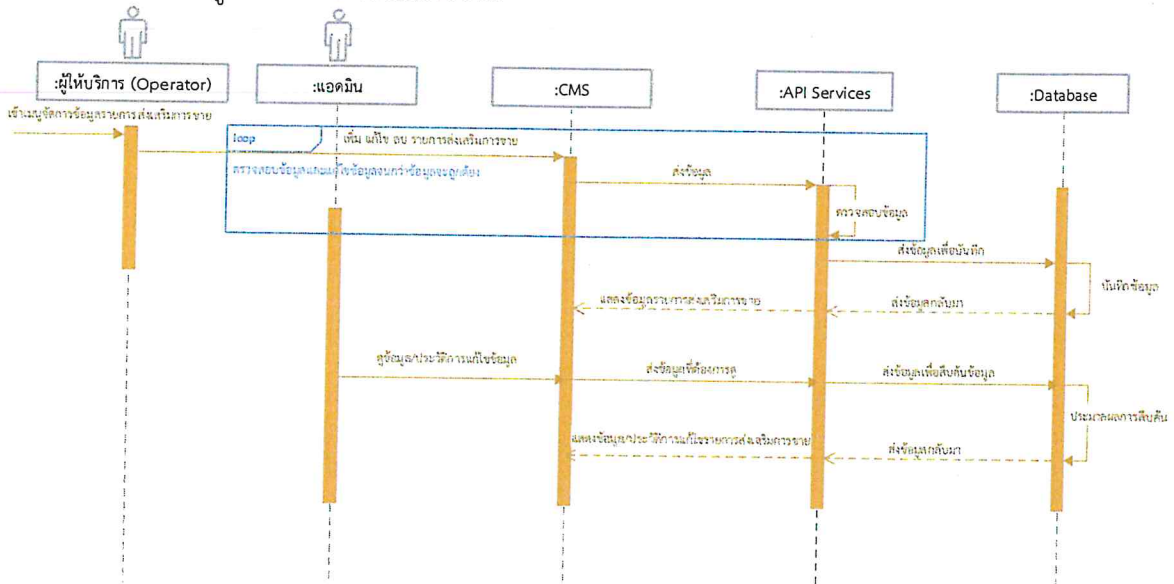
:ผู้ให้บริการ (Operator)

:แอดมิน

:CMS

:API Services

:Database

เข้าเมนูจัดการข้อมูลรายการส่งเสริมการขาย

loop

เพิ่ม แก้ไข ลบ รายการส่งเสริมการขาย

ตรวจสอบข้อมูลและแก้ไขข้อมูลจนกว่าข้อมูลจะถูกต้อง

ส่งข้อมูล

ตรวจสอบข้อมูล

ส่งข้อมูลเพื่อบันทึก

บันทึกข้อมูล

แสดงข้อมูลรายการส่งเสริมการขาย

ส่งข้อมูลกลับมา

ดูข้อมูล/ประวัติการแก้ไขข้อมูล

ส่งข้อมูลที่ต้องการดู

ส่งข้อมูลเพื่อสืบค้นข้อมูล

ประมวลผลการสืบค้น

แสดงข้อมูล/ประวัติการแก้ไขรายการส่งเสริมการขาย

ส่งข้อมูลกลับมา